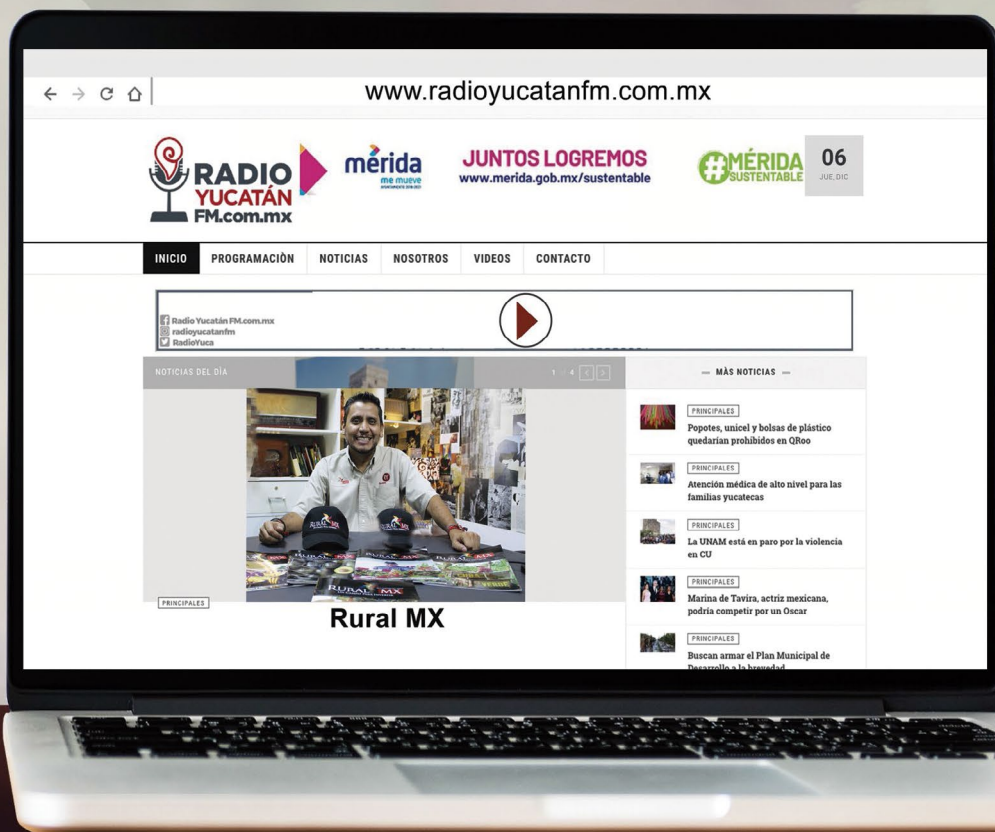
← → C ⌂ www.radioyucatanfm.com.mx

RADIO YUCATÁN FM.com.mx

mérida me mueve AYUNTAMIENTO 2018-2021

JUNTOS LOGREMOS
www.merida.gob.mx/sustentable

#MÉRIDA SUSTENTABLE

06
JUE, DIC

INICIO PROGRAMACIÒN NOTICIAS NOSOTROS VIDEOS CONTACTO

Radio Yucatán FM.com.mx
radioyucatanfm
RadioYuca

NOTICIAS DEL DÍA 1 / 4 < >

PRINCIPALES

Rural MX

— MÁS NOTICIAS —

PRINCIPALES
Popotes, unicel y bolsas de plástico quedarían prohibidos en QRoo

PRINCIPALES
Atención médica de alto nivel para las familias yucatecas

PRINCIPALES
La UNAM está en paro por la violencia en CU

PRINCIPALES
Marina de Tavira, actriz mexicana, podría competir por un Oscar

PRINCIPALES
Buscan armar el Plan Municipal de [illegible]